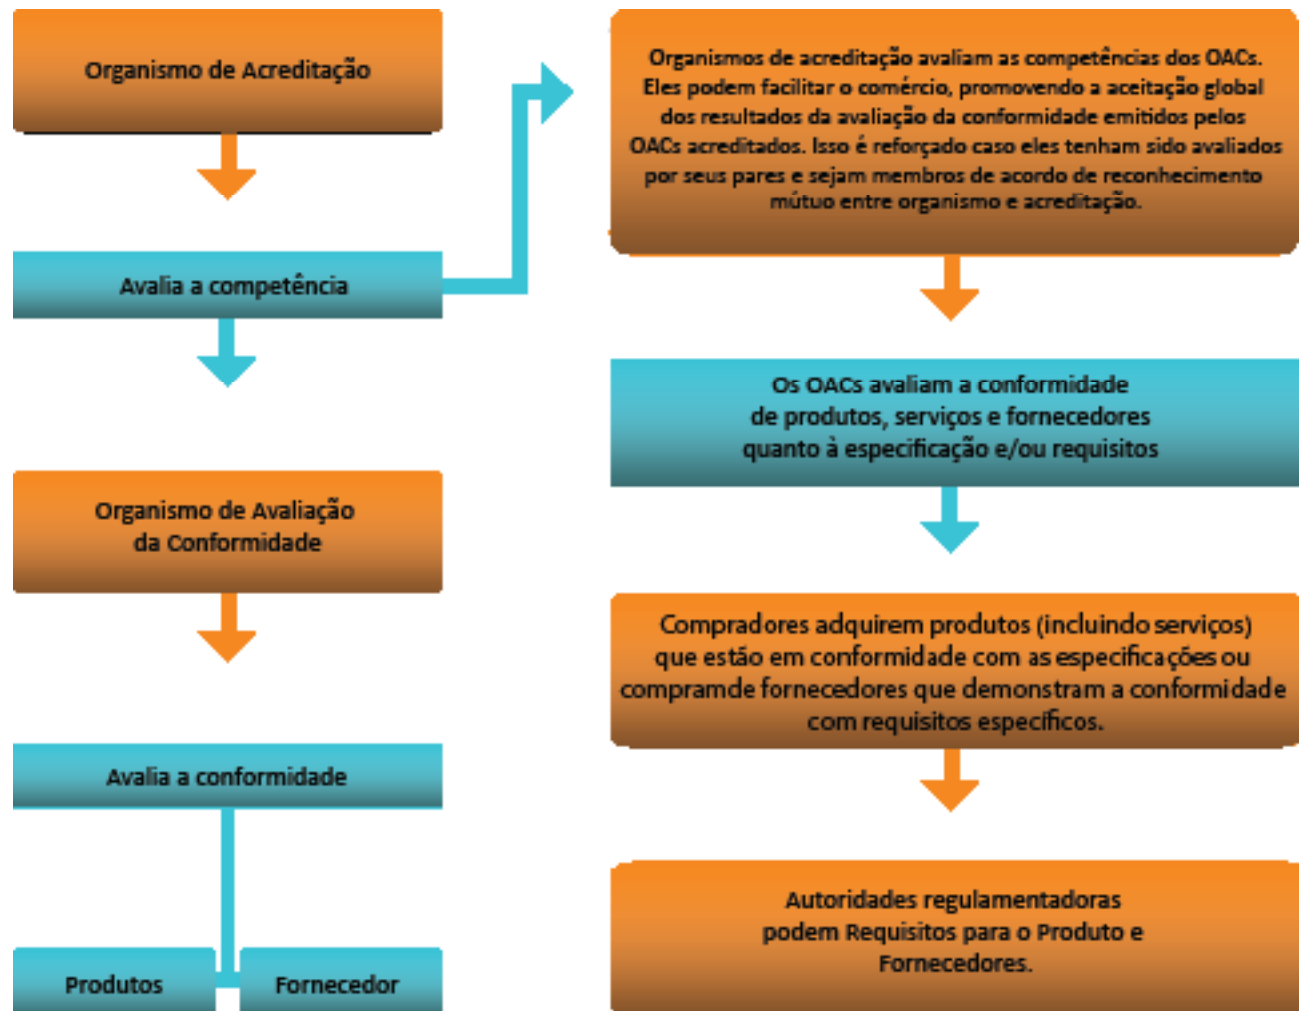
Organismo de Acreditação

Avalia a competência

Organismo de Avaliação da Conformidade

Avalia a conformidade

Produtos

Fornecedor

Organismos de acreditação avaliam as competências dos OACs. Eles podem facilitar o comércio, promovendo a aceitação global dos resultados da avaliação da conformidade emitidos pelos OACs acreditados. Isso é reforçado caso eles tenham sido avaliados por seus pares e sejam membros de acordo de reconhecimento mútuo entre organismo e acreditação.

Os OACs avaliam a conformidade de produtos, serviços e fornecedores quanto à especificação e/ou requisitos

Compradores adquirem produtos (incluindo serviços) que estão em conformidade com as especificações ou compramde fornecedores que demonstram a conformidade com requisitos específicos.

Autoridades regulamentadoras podem Requisitos para o Produto e Fornecedores.